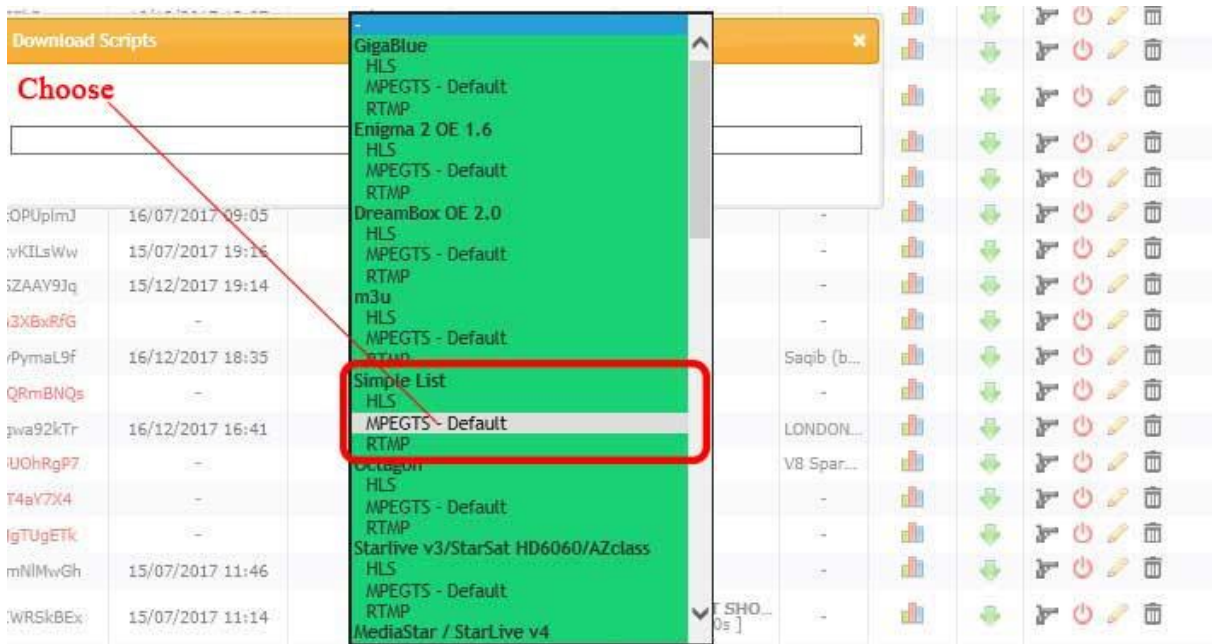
Download Scripts

Choose

-
GigaBlue
HLS
MPEGTS - Default
RTMP
Enigma 2 OE 1.6
HLS
MPEGTS - Default
RTMP
DreamBox OE 2.0
HLS
MPEGTS - Default
RTMP
m3u
HLS
MPEGTS - Default
RTMP
Simple List
HLS
MPEGTS - Default
RTMP
Octagon
HLS
MPEGTS - Default
RTMP
Starlive v3/StarSat HD6060/AZclass
HLS
MPEGTS - Default
RTMP
MediaStar / StarLive v4

| | | | |
|---|---|---|---|
| :OPUplmJ | 16/07/2017 09:05 | | - |
| :vKILsWw | 15/07/2017 19:16 | | - |
| ;ZAAY9Jq | 15/12/2017 19:14 | | - |
| ;3XBxRfG | - | | - |
| /PymaL9f | 16/12/2017 18:35 | | Saqib (b... |
| QRmBNQs | - | | - |
| gwa92kTr | 16/12/2017 16:41 | | LONDON... |
| UOhRgP7 | - | | V8 Spar... |
| T4aV7X4 | - | | - |
| lgTUgETk | - | | - |
| mNlMwGh | 15/07/2017 11:46 | | - |
| :WRSkBEx | 15/07/2017 11:14 | T SHO... 0s ] | - |